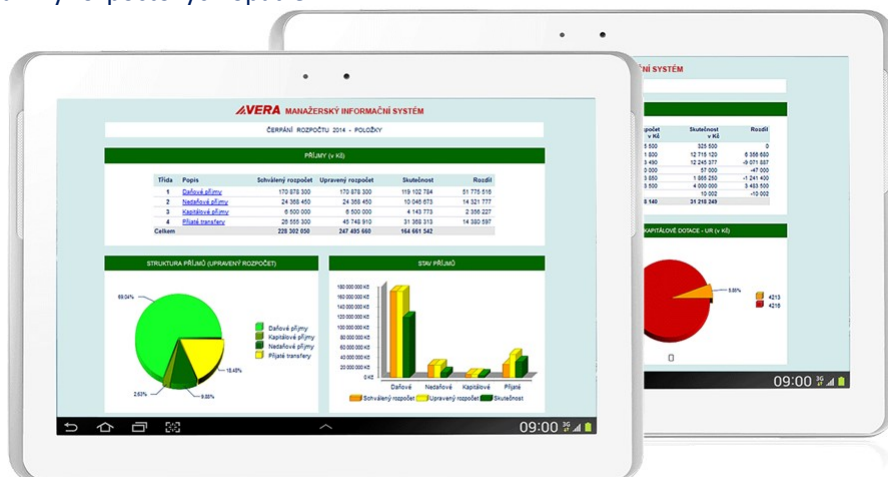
VERA MANAŽERSKÝ INFORMAČNÍ SYSTÉM

ČERPÁNÍ ROZPOČTU 2014 - POLOŽKY

PŘÍJMY (v Kč)

| Třída | Popis | Schválený rozpočet | Upravený rozpočet | Skutečnost | Rozdíl |
|---|---|---|---|---|---|
| 1 | Daňové příjmy | 170 878 300 | 170 878 300 | 119 102 784 | 51 775 516 |
| 2 | Nedaňové příjmy | 24 368 450 | 24 368 450 | 10 046 673 | 14 321 777 |
| 3 | Kapitálové příjmy | 6 500 000 | 6 500 000 | 4 143 773 | 2 356 227 |
| 4 | Přijaté transfery | 26 555 300 | 45 748 910 | 31 368 313 | 14 380 597 |
| Celkem | | 228 302 050 | 247 495 660 | 164 661 542 | |

STRUKTURA PŘÍJMŮ (UPRAVENÝ ROZPOČET)

69.04%
2.63%
9.85%
18.48%

Daňové příjmy
Kapitálové příjmy
Nedaňové příjmy
Přijaté transfery

STAV PŘÍJMŮ

180 000 000 Kč
160 000 000 Kč
140 000 000 Kč
120 000 000 Kč
100 000 000 Kč
80 000 000 Kč
60 000 000 Kč
40 000 000 Kč
20 000 000 Kč
0 Kč

Daňové Nedaňové Kapitálové Přijmé

Schválený rozpočet Upravený rozpočet Skutečnost

09:00

ČNÍ SYSTÉM

| počet v Kč | Skutečnost v Kč | Rozdíl |
|---|---|---|
| 5 500 | 325 500 | 0 |
| 1 500 | 12 715 120 | 6 355 880 |
| 3 490 | 12 245 377 | -9 071 887 |
| 0 000 | 57 000 | -47 000 |
| 3 850 | 1 888 250 | -1 241 400 |
| 3 500 | 4 000 000 | 3 455 500 |
| | 10 002 | -10 002 |
| 6 140 | 31 218 249 | |

KAPITÁLOVÉ DOTACE - UR (v Kč)

5.85%

4213
4216

09:00